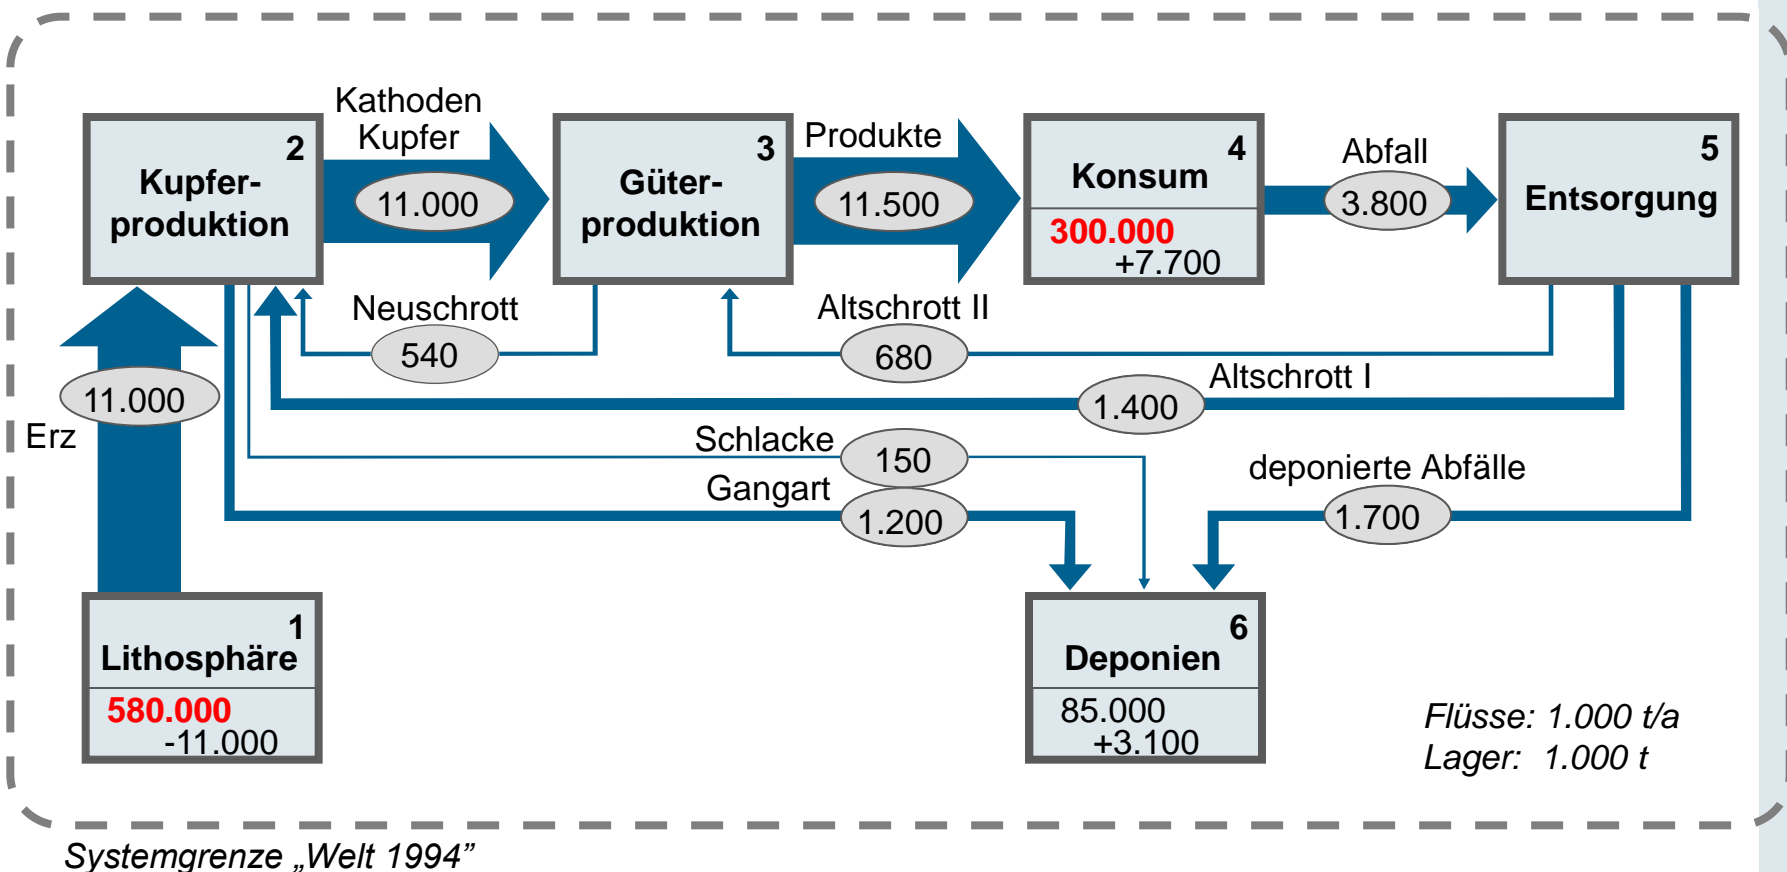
2
Kupferproduktion

Kathoden Kupfer
11.000

3
Güterproduktion

Produkte
11.500

4
Konsum
300.000
+7.700

Abfall
3.800

5
Entsorgung

Neuschrott
540

Altschrott II
680

Altschrott I
1.400

11.000
Erz

Schlacke
150

Gangart
1.200

deponierte Abfälle
1.700

1
Lithosphäre
580.000
-11.000

6
Deponien
85.000
+3.100

Flüsse: 1.000 t/a
Lager: 1.000 t

Systemgrenze „Welt 1994"